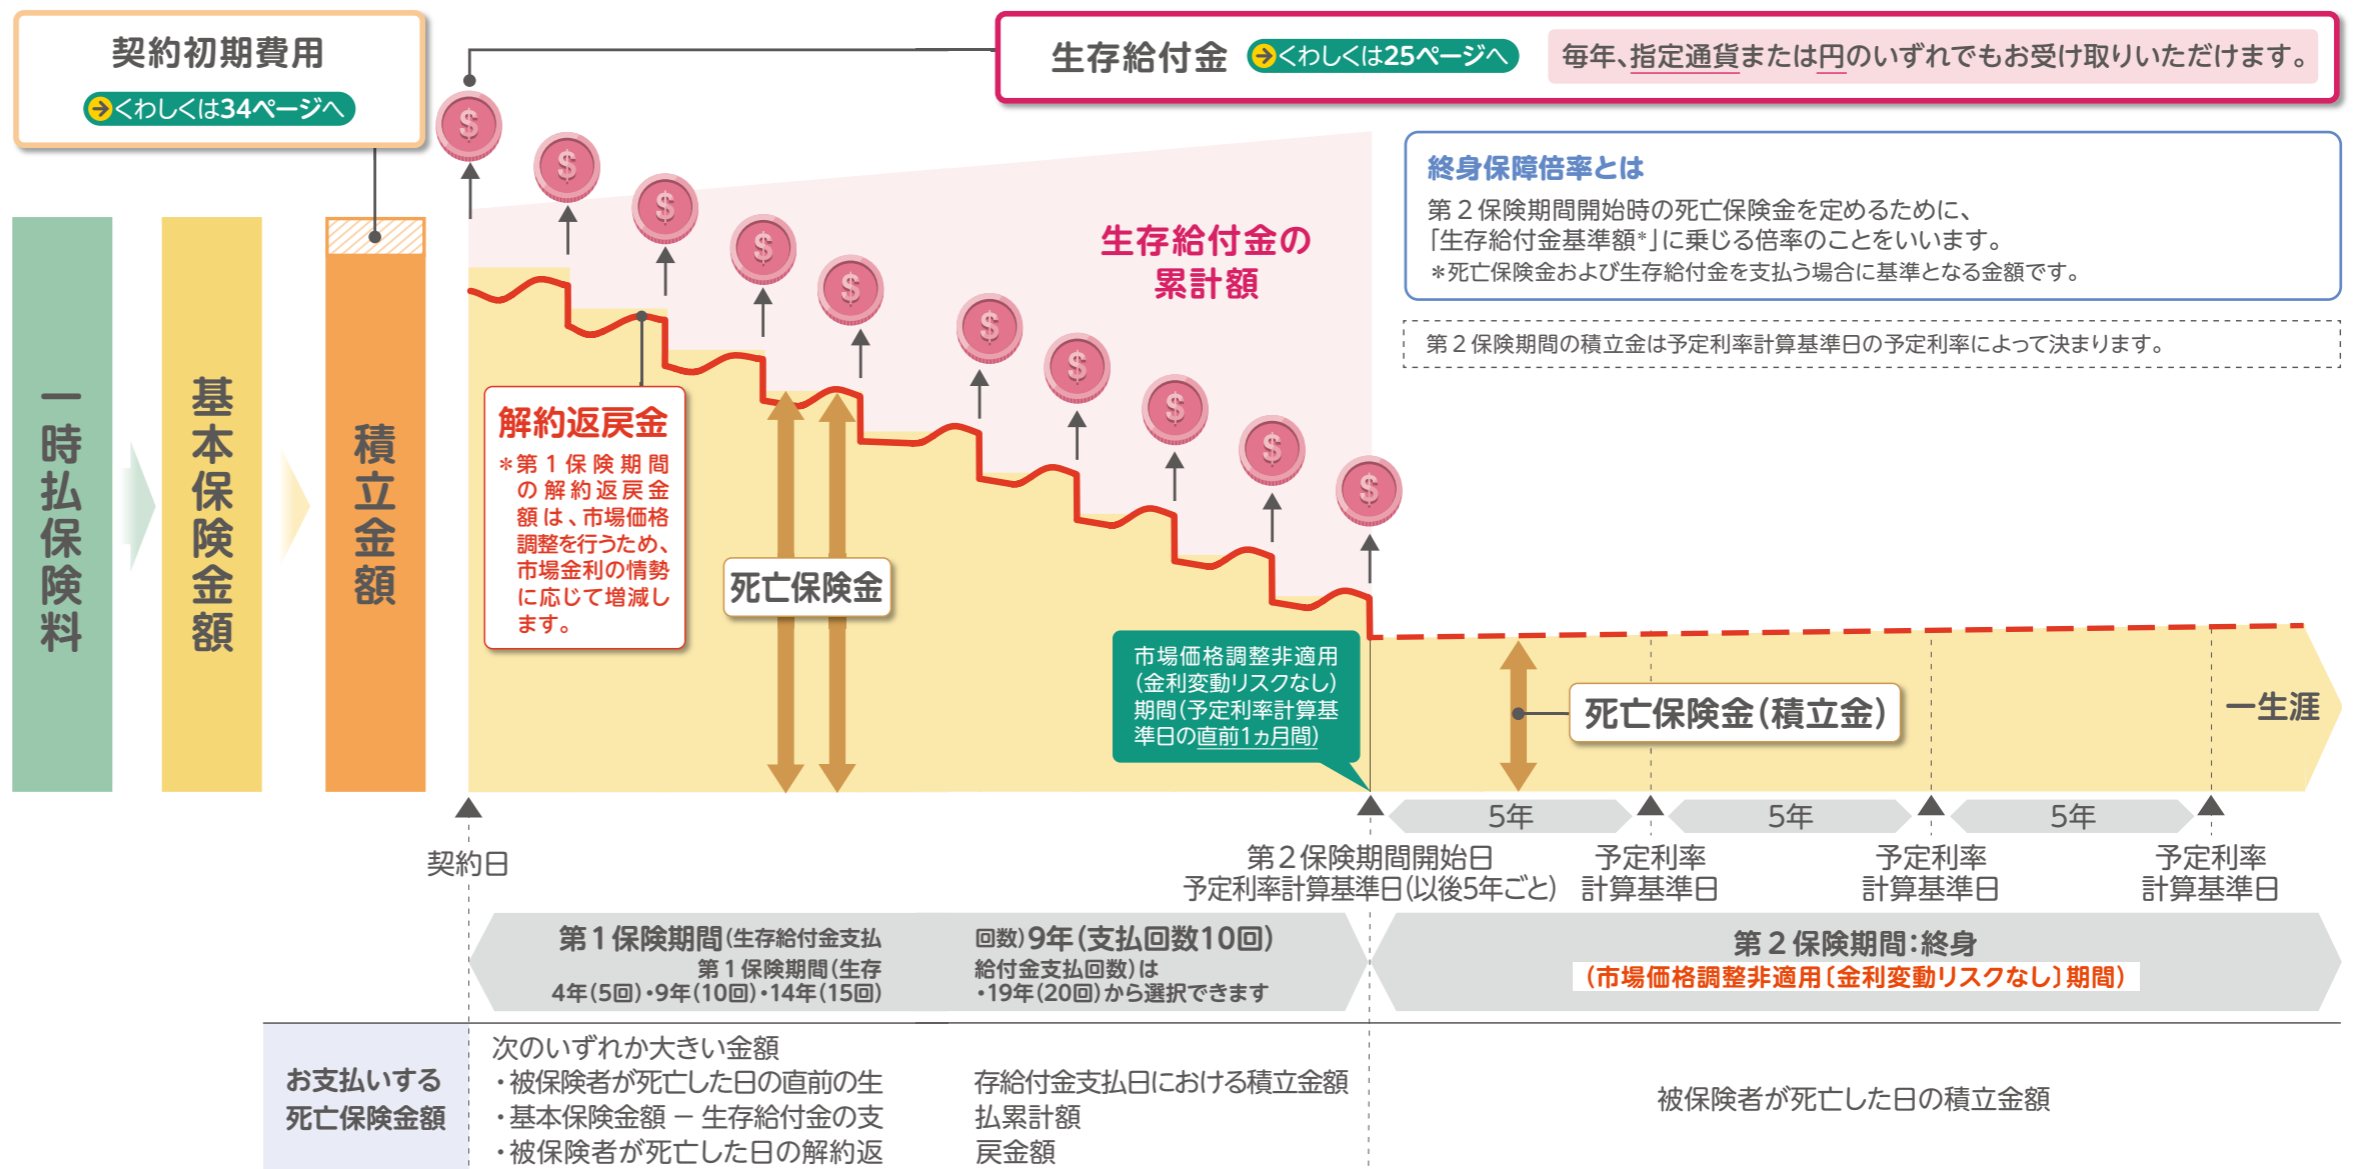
契約初期費用
くわしくは34ページへ

生存給付金 くわしくは25ページへ 毎年、指定通貨または円のいずれでもお受け取りいただけます。

終身保障倍率とは
第２保険期間開始時の死亡保険金を定めるために、「生存給付金基準額*」に乗じる倍率のことをいいます。
＊死亡保険金および生存給付金を支払う場合に基準となる金額です。

第２保険期間の積立金は予定利率計算基準日の予定利率によって決まります。

一時払保険料

基本保険金額

積立金額

生存給付金の累計額

解約返戻金
＊第１保険期間の解約返戻金額は、市場価格調整を行うため、市場金利の情勢に応じて増減します。

死亡保険金

市場価格調整非適用（金利変動リスクなし）期間（予定利率計算基準日の直前1カ月間）

死亡保険金（積立金）

一生涯

5年 5年 5年

契約日

第２保険期間開始日
予定利率計算基準日（以後5年ごと）

予定利率計算基準日

予定利率計算基準日

予定利率計算基準日

第１保険期間（生存給付金支払回数）9年（支払回数10回）
第１保険期間（生存給付金支払回数）は
4年（5回）・9年（10回）・14年（15回）・19年（20回）から選択できます

第２保険期間：終身
（市場価格調整非適用〔金利変動リスクなし〕期間）

お支払いする死亡保険金額

次のいずれか大きい金額
・被保険者が死亡した日の直前の生存給付金支払日における積立金額
・基本保険金額 − 生存給付金の支払累計額
・被保険者が死亡した日の解約返戻金額

被保険者が死亡した日の積立金額